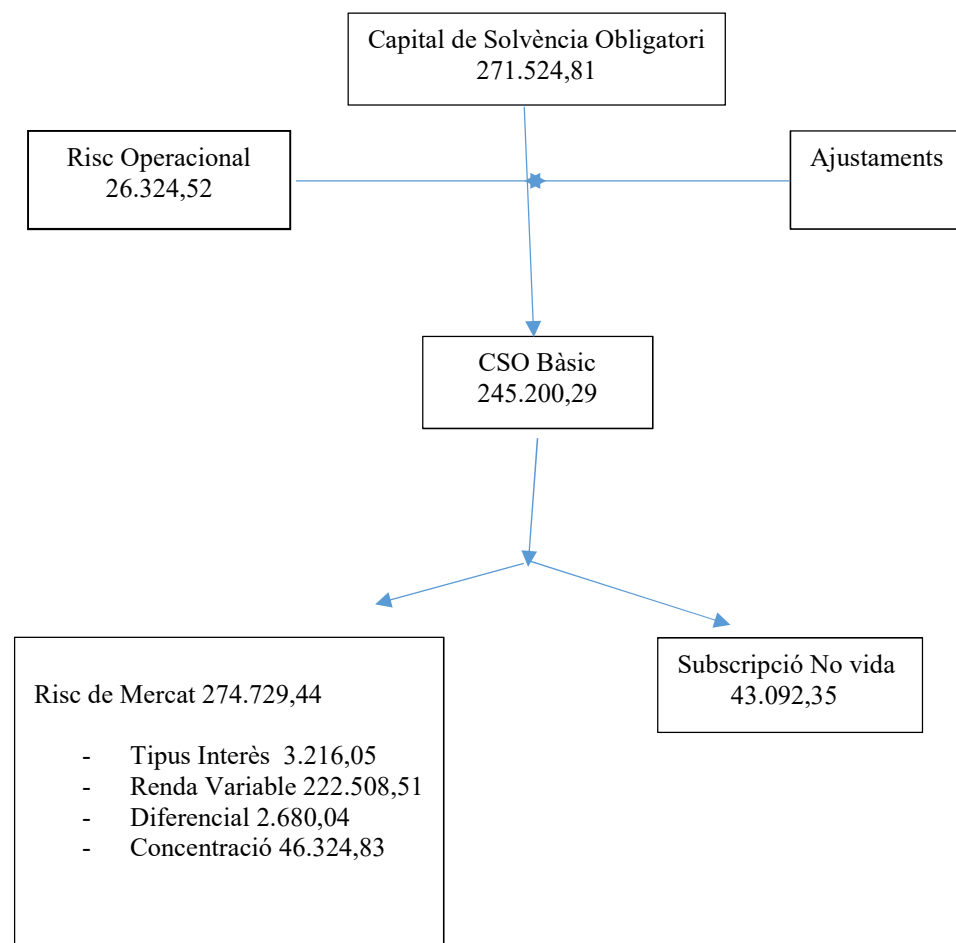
Capital de Solvència Obligatori
271.524,81

Risc Operacional
26.324,52

Ajustaments

CSO Bàsic
245.200,29

Risc de Mercat 274.729,44

- Tipus Interès 3.216,05
- Renda Variable 222.508,51
- Diferencial 2.680,04
- Concentració 46.324,83

Subscripció No vida
43.092,35